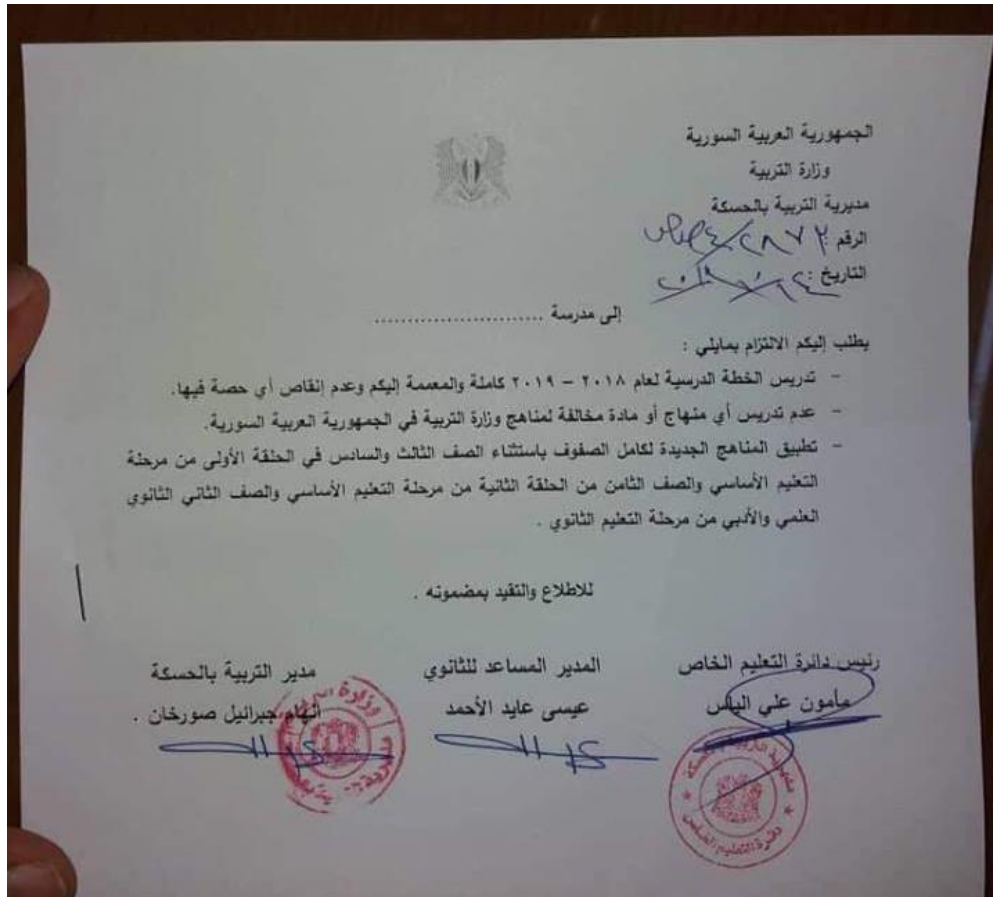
الجمهورية العربية السورية
وزارة التربية
مديرية التربية بالحسكة
الرقم ٢٨٧٢/ص٤/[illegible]
التاريخ : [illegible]

إلى مدرسة ..........................

يطلب إليكم الالتزام بمايلي :
- تدريس الخطة الدرسية لعام ٢٠١٨ – ٢٠١٩ كاملة والمعممة إليكم وعدم إنقاص أي حصة فيها.
- عدم تدريس أي منهاج أو مادة مخالفة لمناهج وزارة التربية في الجمهورية العربية السورية.
- تطبيق المناهج الجديدة لكامل الصفوف باستثناء الصف الثالث والسادس في الحلقة الأولى من مرحلة التعليم الأساسي والصف الثامن من الحلقة الثانية من مرحلة التعليم الأساسي والصف الثاني الثانوي العلمي والأدبي من مرحلة التعليم الثانوي .

للاطلاع والتقيد بمضمونه .

رئيس دائرة التعليم الخاص
مأمون علي الياس

المدير المساعد للثانوي
عيسى عايد الأحمد

مدير التربية بالحسكة
إلهام جبرائيل صورخان .

وزارة التربية
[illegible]
دائرة التعليم الخاص